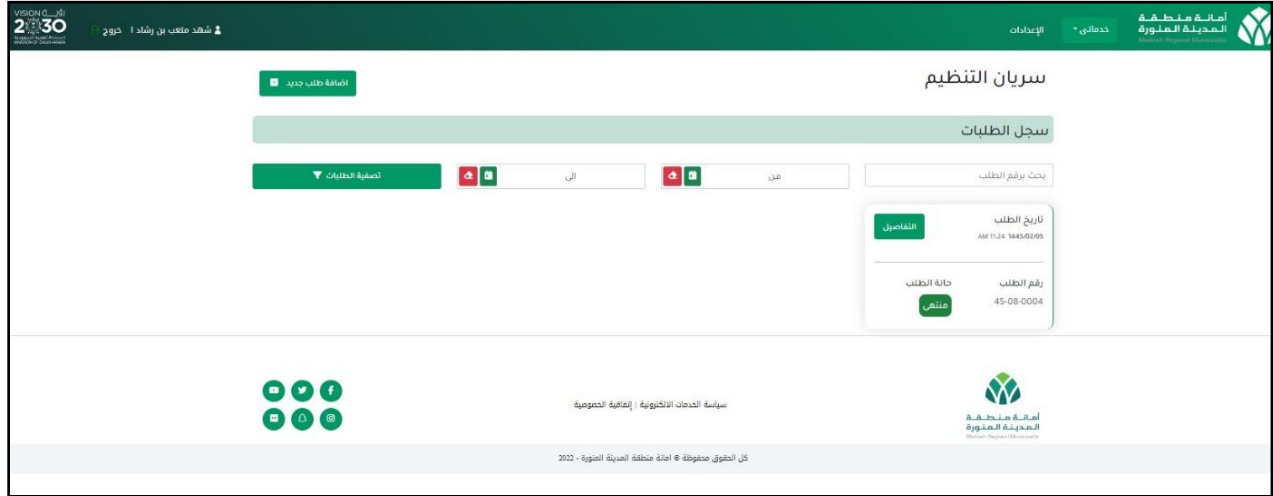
أمانة منطقة
المدينة المنورة
Madinah Regional Municipality

خدماتي
الإعدادات

شهد متعب بن رشاد ا
خروج

VISION رؤية
2030
المملكة العربية السعودية
KINGDOM OF SAUDI ARABIA

سريان التنظيم

اضافة طلب جديد

سجل الطلبات

بحث برقم الطلب

من

الى

تصفية الطلبات

تاريخ الطلب
1445/02/05 AM 11:24

التفاصيل

رقم الطلب
45-08-0004

حالة الطلب
منتهي

أمانة منطقة
المدينة المنورة
Madinah Regional Municipality

سياسة الخدمات الالكترونية | اتفاقية الخصوصية

كل الحقوق محفوظة © امانة منطقة المدينة المنورة - 2022